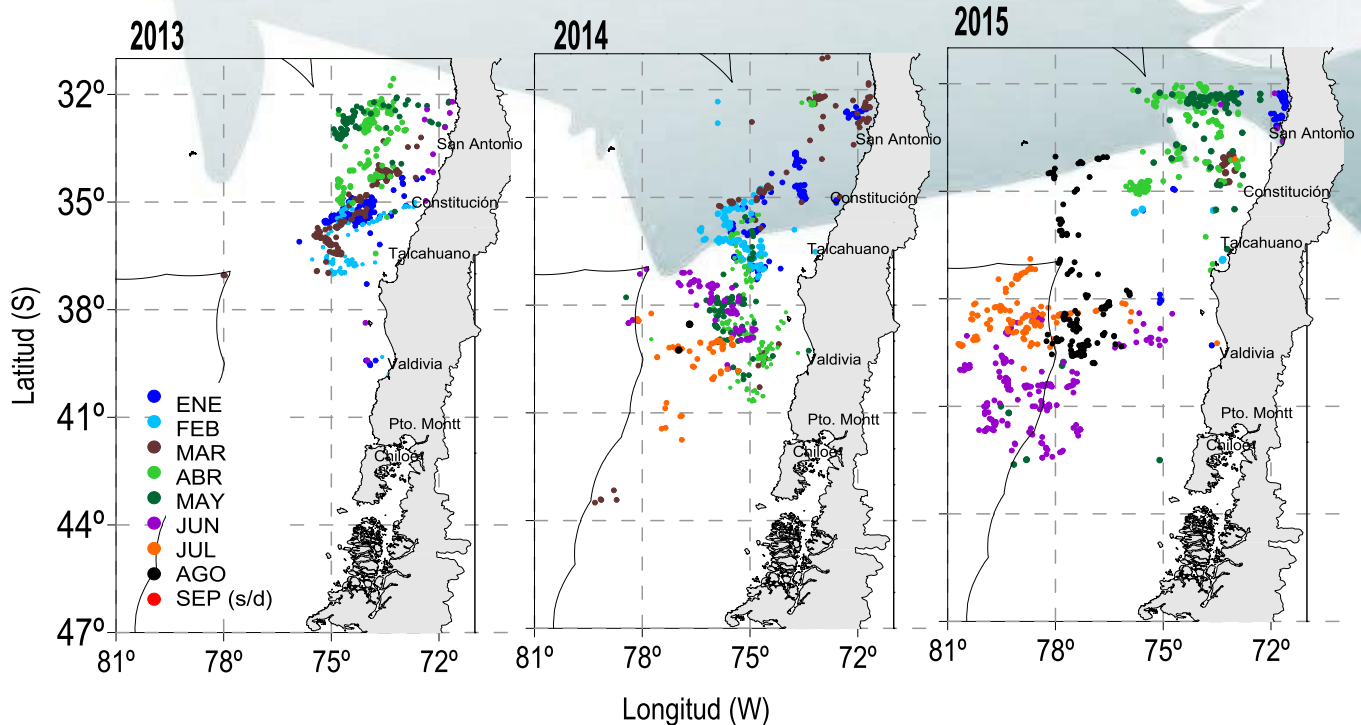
2013

2014

2015

32º
35º
38º
41º
44º
47º

Latitud (S)

San Antonio
Constitución
Talcahuano
Valdivia
Pto. Montt
Chiloe

ENE
FEB
MAR
ABR
MAY
JUN
JUL
AGO
SEP (s/d)

81º 78º 75º 72º

San Antonio
Constitución
Talcahuano
Valdivia
Pto. Montt
Chiloe

81º 78º 75º 72º

San Antonio
Constitución
Talcahuano
Valdivia
Pto. Montt
Chiloe

81º 78º 75º 72º

Longitud (W)